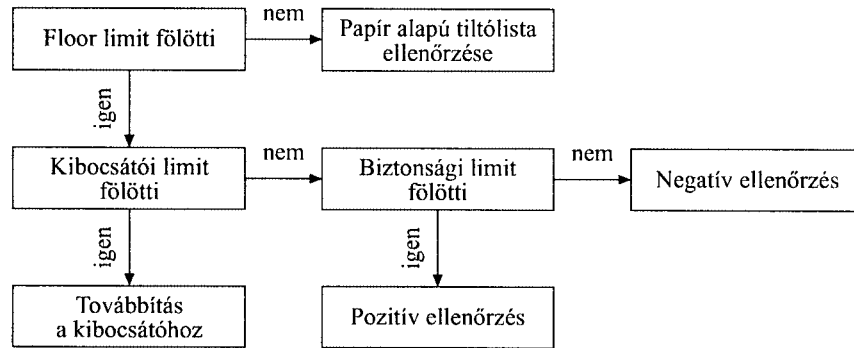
Floor limit fölötti

nem

Papír alapú tiltólista ellenőrzése

igen

Kibocsátói limit fölötti

nem

Biztonsági limit fölötti

nem

Negatív ellenőrzés

igen

igen

Továbbítás a kibocsátóhoz

Pozitív ellenőrzés